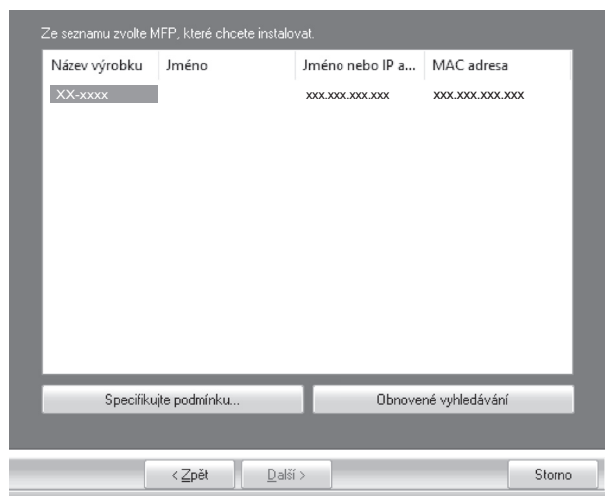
Ze seznamu zvolte MFP, které chcete instalovat.

| Název výrobku | Jméno | Jméno nebo IP a... | MAC adresa |
|---|---|---|---|
| XX-xxxx | | xxx.xxx.xxx.xxx | xxx.xxx.xxx.xxx |

Specifikujte podmínku...

Obnovené vyhledávání

< Zpět

Další >

Storno